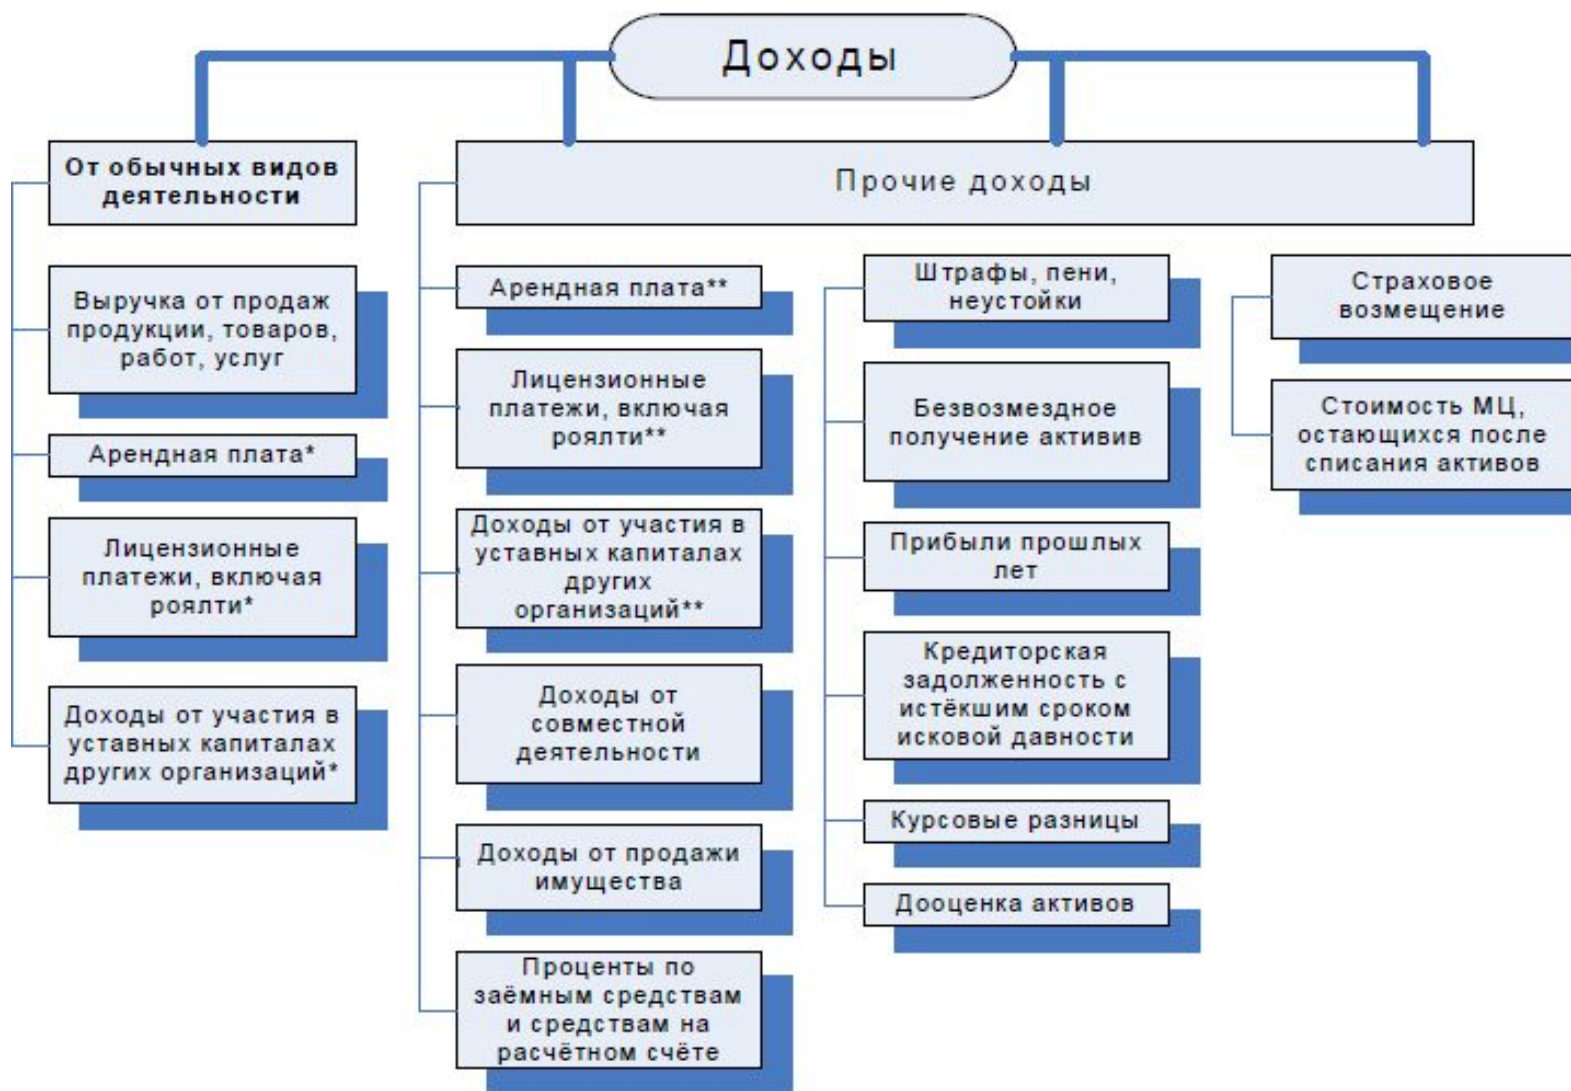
Доходы

От обычных видов деятельности

Выручка от продаж продукции, товаров, работ, услуг

Арендная плата*

Лицензионные платежи, включая роялти*

Доходы от участия в уставных капиталах других организаций*

Прочие доходы

Арендная плата**

Лицензионные платежи, включая роялти**

Доходы от участия в уставных капиталах других организаций**

Доходы от совместной деятельности

Доходы от продажи имущества

Проценты по заёмным средствам и средствам на расчётном счёте

Штрафы, пени, неустойки

Безвозмездное получение активив

Прибыли прошлых лет

Кредиторская задолженность с истёкшим сроком исковой давности

Курсовые разницы

Дооценка активов

Страховое возмещение

Стоимость МЦ, остающихся после списания активов